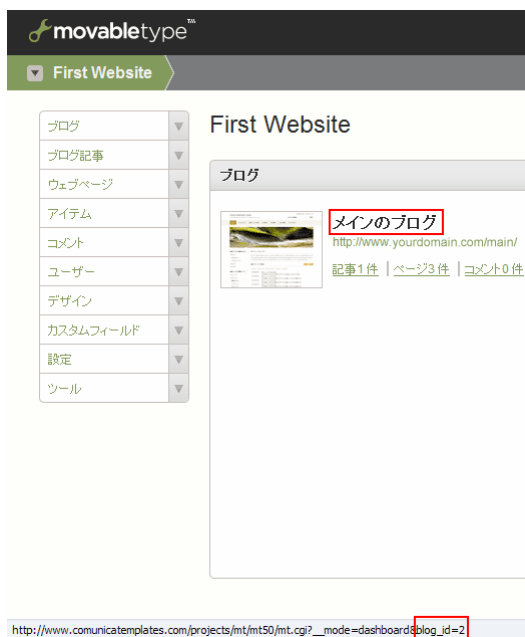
movabletype™

First Website

ブログ
ブログ記事
ウェブページ
アイテム
コメント
ユーザー
デザイン
カスタムフィールド
設定
ツール

First Website

ブログ

メインのブログ
http://www.yourdomain.com/main/
記事1件 | ページ3件 | コメント0件

http://www.comunicatemplates.com/projects/mt/mt50/mt.cgi?__mode=dashboard&blog_id=2